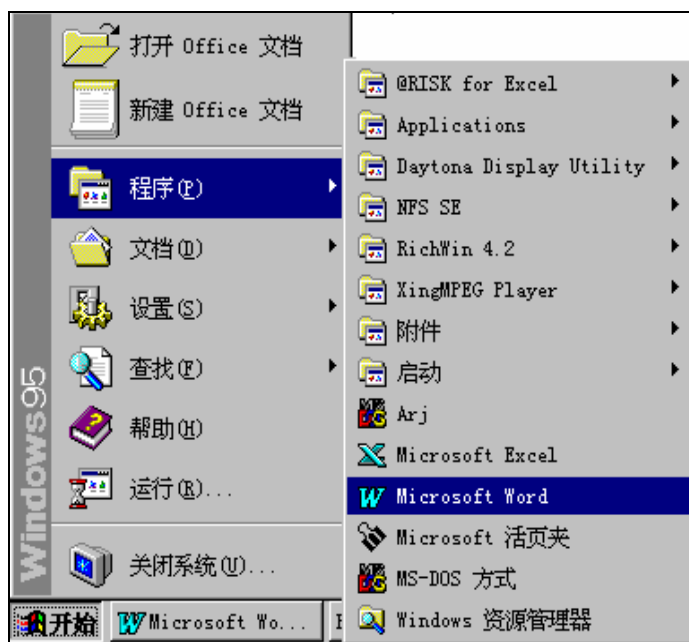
Windows95

打开 Office 文档

新建 Office 文档

程序(P)

文档(D)

设置(S)

查找(F)

帮助(H)

运行(R)...

关闭系统(U)...

@RISK for Excel

Applications

Daytona Display Utility

NFS SE

RichWin 4.2

XingMPEG Player

附件

启动

Arj

Microsoft Excel

Microsoft Word

Microsoft 活页夹

MS-DOS 方式

Windows 资源管理器

开始

Microsoft Wo...